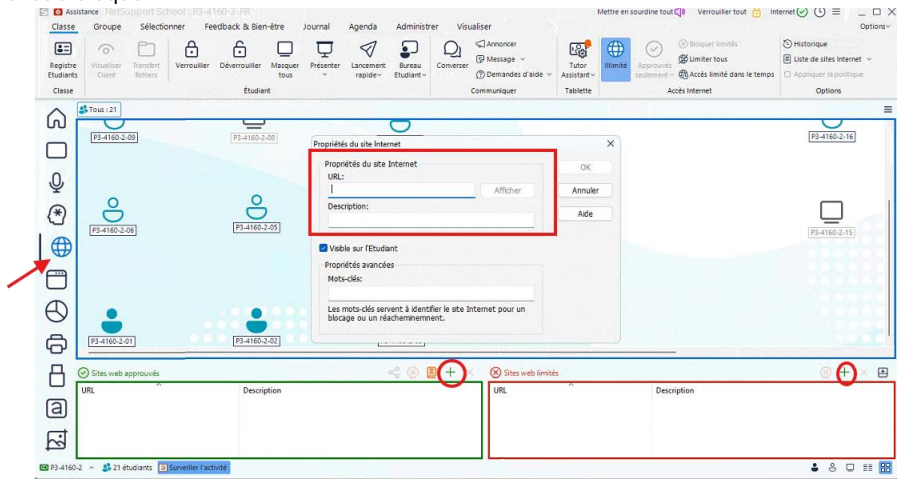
Assistance NetSupport School : P3-4160-2-PR
Mettre en sourdine tout Verrouiller tout Internet
Classe Groupe Sélectionner Feedback & Bien-être Journal Agenda Administrer Visualiser
Options
Registre Etudiants
Visualiser Client
Transfert fichiers
Verrouiller
Déverrouiller
Masquer tous
Présenter
Lancement rapide
Bureau Etudiant
Converser
Annoncer
Message
Demandes d'aide
Tutor Assistant
Illimité
Approuvés seulement
Bloquer limités
Limiter tous
Accès limité dans le temps
Historique
Liste de sites Internet
Appliquer la politique
Classe
Étudiant
Communiquer
Tablette
Accès Internet
Options
Tous : 21
P3-4160-2-09
P3-4160-2-08
P3-4160-2-16
P3-4160-2-06
P3-4160-2-05
P3-4160-2-15
P3-4160-2-01
P3-4160-2-02
Propriétés du site Internet
Propriétés du site Internet
URL:
Afficher
Description:
OK
Annuler
Aide
Visible sur l'Etudiant
Propriétés avancées
Mots-clés:
Les mots-clés servent à identifier le site Internet pour un blocage ou un réacheminement.
Sites web approuvés
URL
Description
Sites web limités
URL
Description
P3-4160-2
21 étudiants
Surveiller l'activité